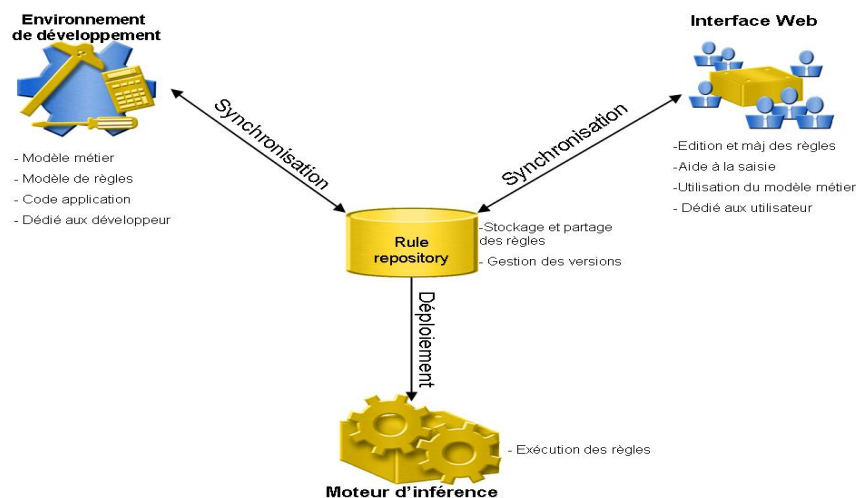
Environnement de développement

- Modèle métier
- Modèle de règles
- Code application
- Dédié aux développeur

Synchronisation

Interface Web

-Edition et màj des règles
- Aide à la saisie
-Utilisation du modèle métier
- Dédié aux utilisateur

Synchronisation

Rule repository

-Stockage et partage des règles
- Gestion des versions

Déploiement

- Exécution des règles

Moteur d'inférence